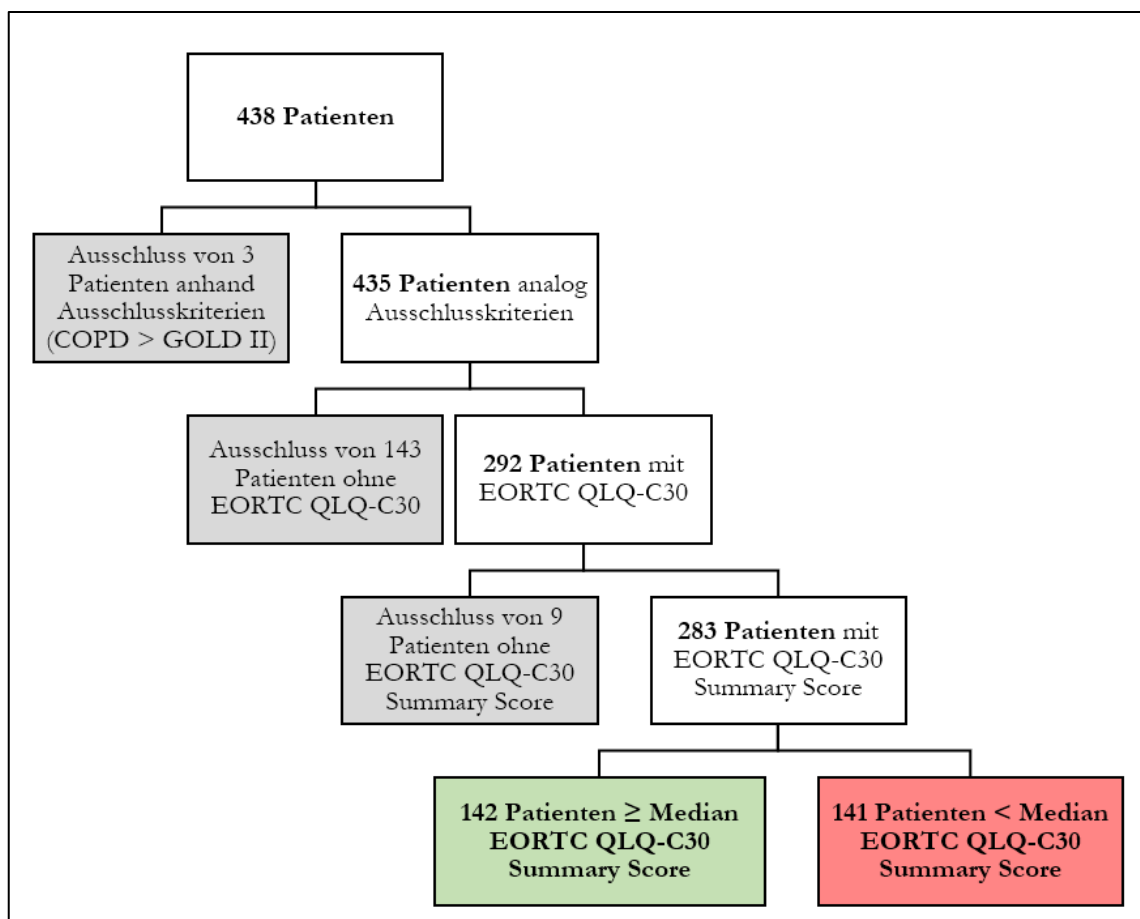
438 Patienten

Ausschluss von 3 Patienten anhand Ausschlusskriterien (COPD > GOLD II)

435 Patienten analog Ausschlusskriterien

Ausschluss von 143 Patienten ohne EORTC QLQ-C30

292 Patienten mit EORTC QLQ-C30

Ausschluss von 9 Patienten ohne EORTC QLQ-C30 Summary Score

283 Patienten mit EORTC QLQ-C30 Summary Score

142 Patienten ≥ Median EORTC QLQ-C30 Summary Score

141 Patienten < Median EORTC QLQ-C30 Summary Score